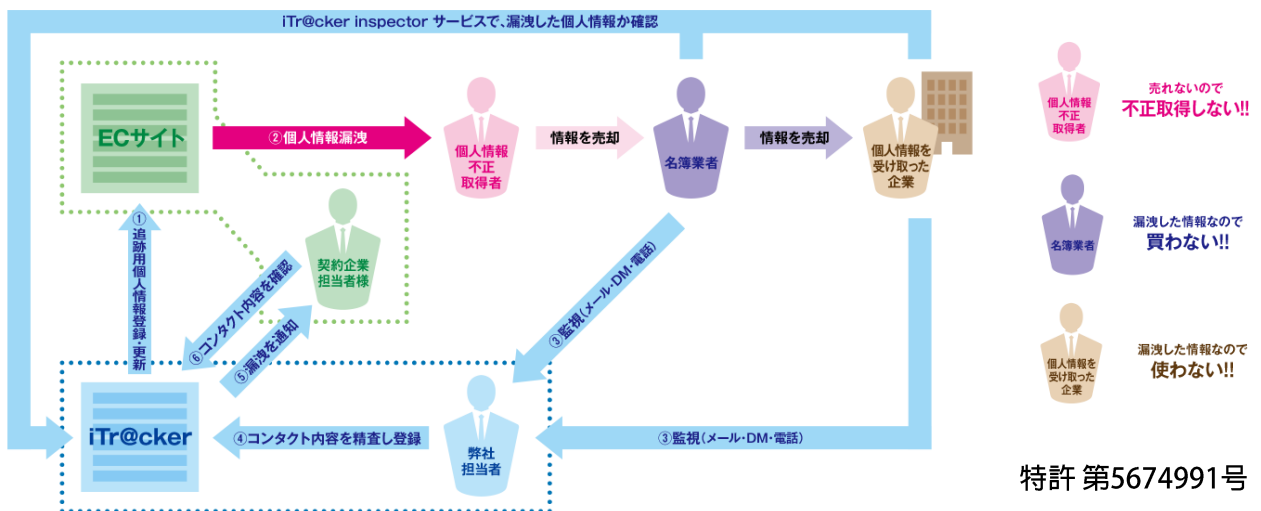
iTr@cker inspector サービスで、漏洩した個人情報か確認

ECサイト

②個人情報漏洩

個人情報不正取得者

情報を売却

名簿業者

情報を売却

個人情報を受け取った企業

個人情報不正取得者

売れないので
不正取得しない!!

名簿業者

漏洩した情報なので
買わない!!

個人情報を受け取った企業

漏洩した情報なので
使わない!!

①追跡用個人情報登録・更新

契約企業担当者様

⑥コンタクト内容を確認

⑤漏洩を通知

③監視(メール・DM・電話)

iTr@cker

④コンタクト内容を精査し登録

弊社担当者

③監視(メール・DM・電話)

特許 第5674991号